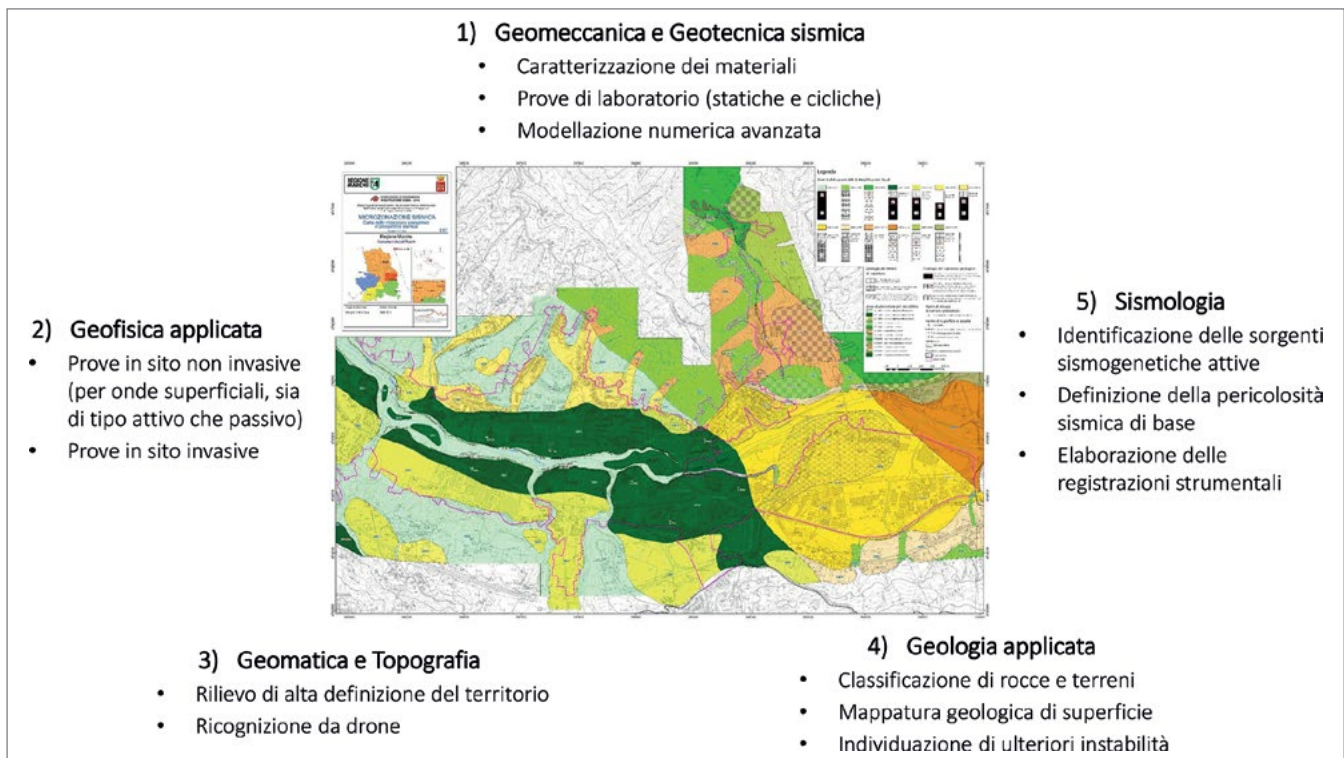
1) Geomeccanica e Geotecnica sismica

- Caratterizzazione dei materiali
- Prove di laboratorio (statiche e cicliche)
- Modellazione numerica avanzata

REGIONE MARCHE

MICROZONAZIONE SISMICA

Legenda

2) Geofisica applicata

- Prove in sito non invasive (per onde superficiali, sia di tipo attivo che passivo)
- Prove in sito invasive

5) Sismologia

- Identificazione delle sorgenti sismogenetiche attive
- Definizione della pericolosità sismica di base
- Elaborazione delle registrazioni strumentali

3) Geomatica e Topografia

- Rilievo di alta definizione del territorio
- Ricognizione da drone

4) Geologia applicata

- Classificazione di rocce e terreni
- Mappatura geologica di superficie
- Individuazione di ulteriori instabilità